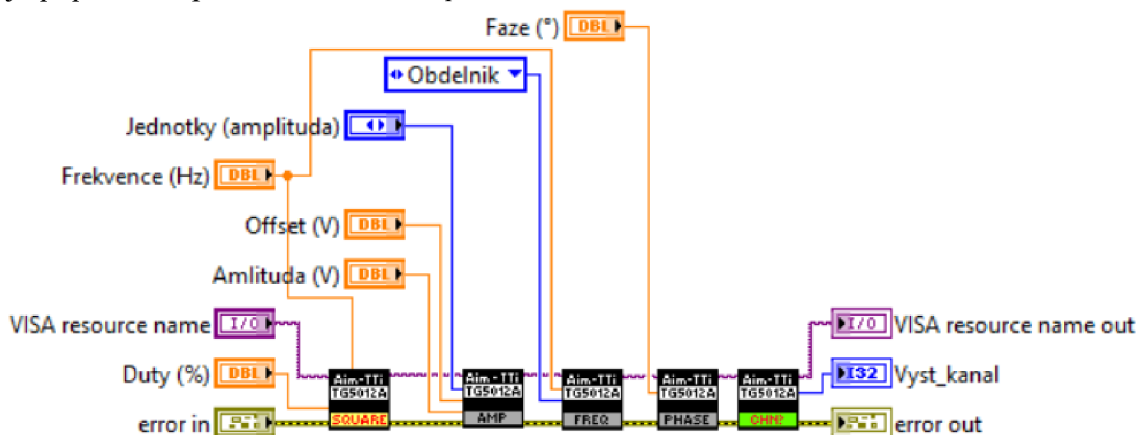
Faze (°) DBL
Obdelnik
Jednotky (amplituda)
Frekvence (Hz) DBL
Offset (V) DBL
Amlituda (V) DBL
VISA resource name I/O
Duty (%) DBL
error in
Aim-TTi TG5012A SQUARE
Aim-TTi TG5012A AMP
Aim-TTi TG5012A FREQ
Aim-TTi TG5012A PHASE
Aim-TTi TG5012A CHN?
I/O VISA resource name out
I32 Vyst_kanal
error out